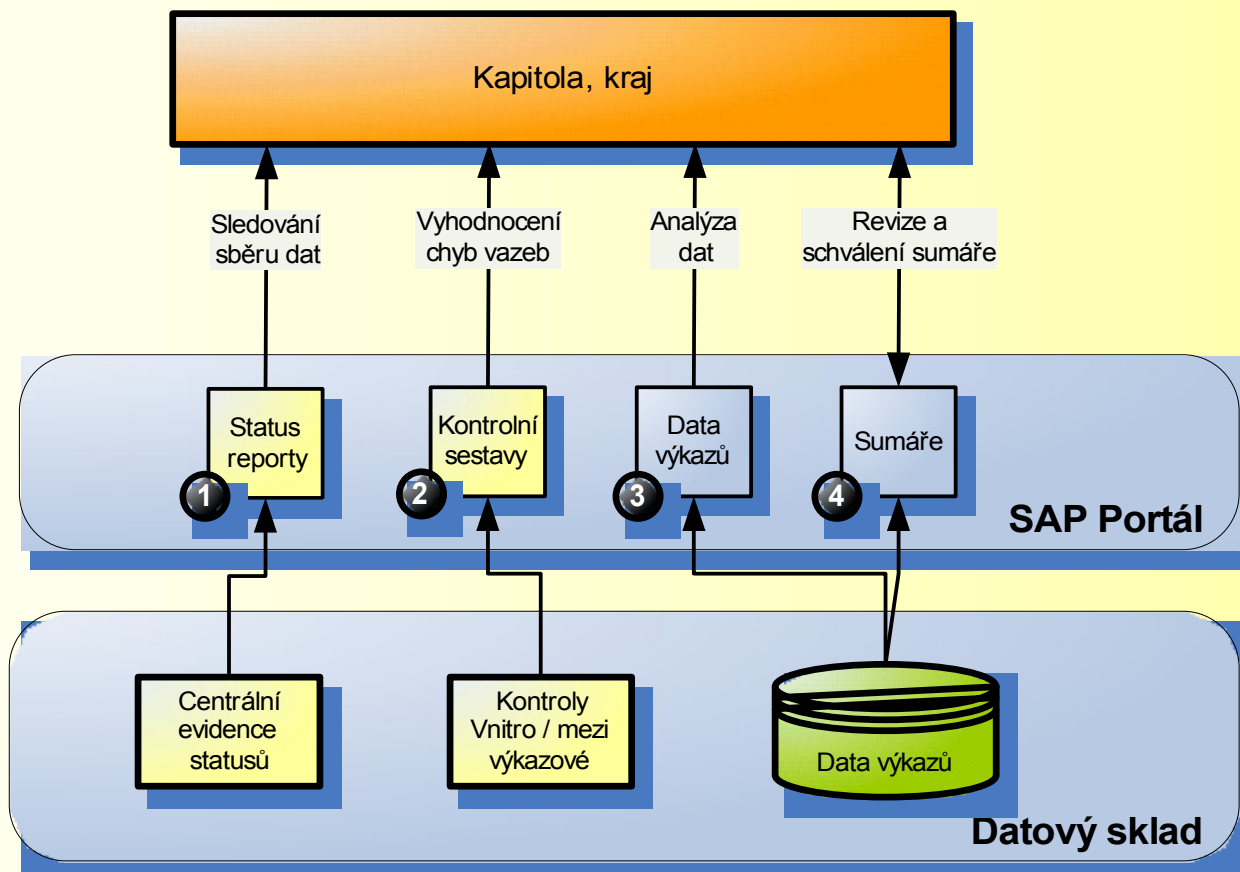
Kapitola, kraj

Sledování sběru dat

Vyhodnocení chyb vazeb

Analýza dat

Revize a schválení sumáře

Status reporty

1

Kontrolní sestavy

2

Data výkazů

3

Sumáře

4

SAP Portál

Centrální evidence statusů

Kontroly Vnitro / mezi výkazové

Data výkazů

Datový sklad